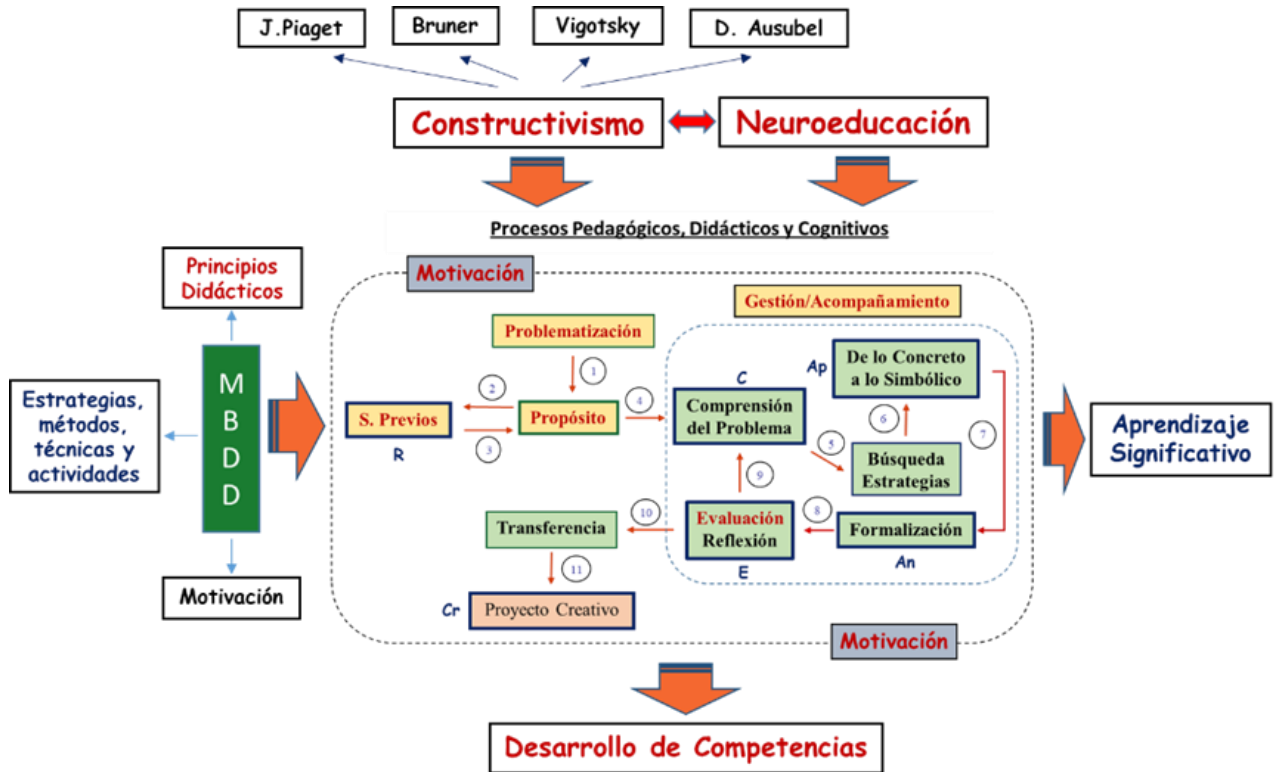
J.Piaget

Bruner

Vigotsky

D. Ausubel

Constructivismo

Neuroeducación

Procesos Pedagógicos, Didácticos y Cognitivos

Principios Didácticos

Estrategias, métodos, técnicas y actividades

M
B
D
D

Motivación

Motivación

Gestión/Acompañamiento

Problematización

1

2

3

S. Previos

R

Propósito

4

C

Comprensión del Problema

Ap

De lo Concreto a lo Simbólico

6

5

7

Búsqueda Estrategias

9

8

10

Evaluación Reflexión

E

Formalización

An

Transferencia

11

Cr

Proyecto Creativo

Motivación

Aprendizaje Significativo

Desarrollo de Competencias